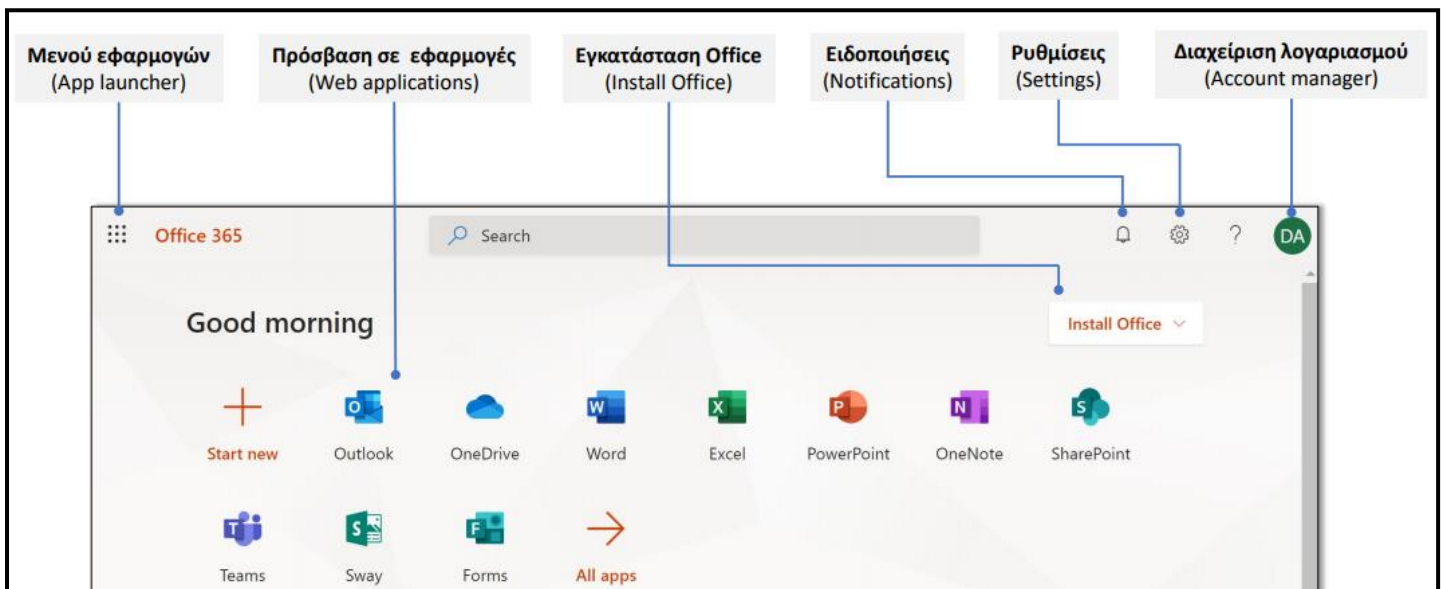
Μενού εφαρμογών
(App launcher)

Πρόσβαση σε εφαρμογές
(Web applications)

Εγκατάσταση Office
(Install Office)

Ειδοποιήσεις
(Notifications)

Ρυθμίσεις
(Settings)

Διαχείριση λογαριασμού
(Account manager)

Office 365

Search

DA

Good morning

Install Office

Start new

Outlook

OneDrive

Word

Excel

PowerPoint

OneNote

SharePoint

Teams

Sway

Forms

All apps